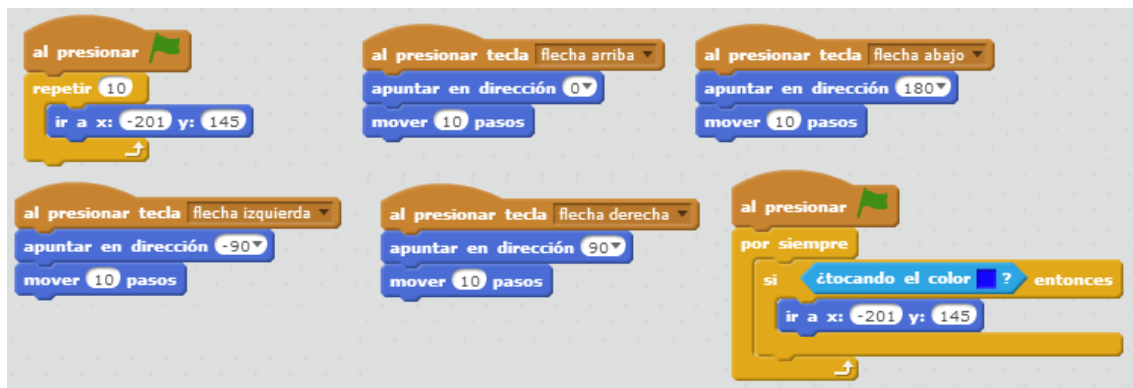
al presionar
repetir 10
ir a x: -201 y: 145

al presionar tecla flecha arriba
apuntar en dirección 0
mover 10 pasos

al presionar tecla flecha abajo
apuntar en dirección 180
mover 10 pasos

al presionar tecla flecha izquierda
apuntar en dirección -90
mover 10 pasos

al presionar tecla flecha derecha
apuntar en dirección 90
mover 10 pasos

al presionar
por siempre
si ¿tocando el color ? entonces
ir a x: -201 y: 145